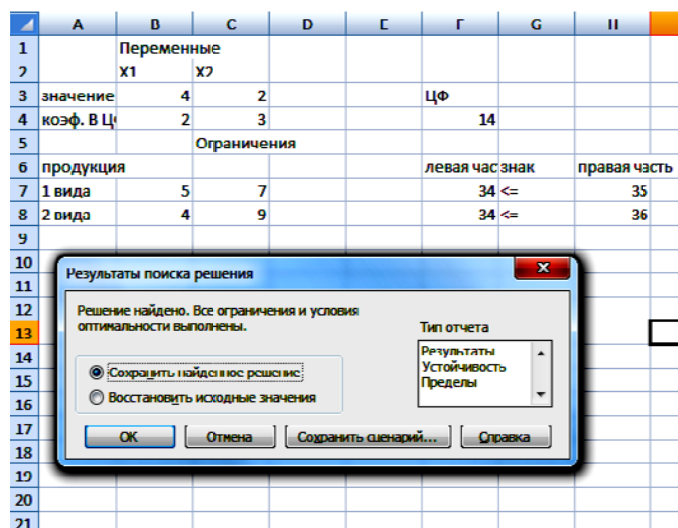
| | A | B | C | D | E | F | G | H |
|---|---|---|---|---|---|---|---|---|
| 1 | | Переменные | | | | | | |
| 2 | | X1 | X2 | | | | | |
| 3 | значение | 4 | 2 | | | ЦФ | | |
| 4 | коэф. В Ц | 2 | 3 | | | 14 | | |
| 5 | | | Ограничения | | | | | |
| 6 | продукция | | | | | левая час | знак | правая часть |
| 7 | 1 вида | 5 | 7 | | | 34 | <= | 35 |
| 8 | 2 вида | 4 | 9 | | | 34 | <= | 36 |
| 9 | | | | | | | | |
| 10 | | | | | | | | |
| 11 | | | | | | | | |
| 12 | | | | | | | | |
| 13 | | | | | | | | |
| 14 | | | | | | | | |
| 15 | | | | | | | | |
| 16 | | | | | | | | |
| 17 | | | | | | | | |
| 18 | | | | | | | | |
| 19 | | | | | | | | |
| 20 | | | | | | | | |
| 21 | | | | | | | | |

Результаты поиска решения

Решение найдено. Все ограничения и условия оптимальности выполнены.

Тип отчета
Результаты
Устойчивость
Пределы

Сохранить найденное решение
Восстановить исходные значения

ОК
Отмена
Сохранить сценарий...
Справка